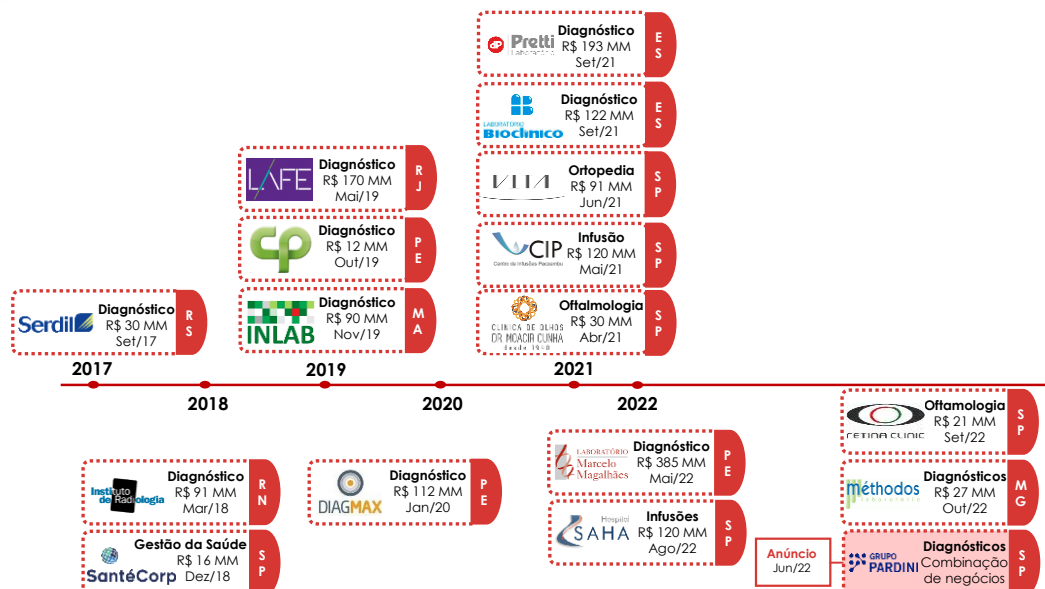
Pretti Laboratório
Diagnóstico
R$ 193 MM
Set/21
ES

Laboratório Biocínico
Diagnóstico
R$ 122 MM
Set/21
ES

LAFE
Diagnóstico
R$ 170 MM
Mai/19
RJ

VITA
Ortopedia
R$ 91 MM
Jun/21
SP

CP
Diagnóstico
R$ 12 MM
Out/19
PE

CIP Centro de Infusões Pacaembu
Infusão
R$ 120 MM
Mai/21
SP

Serdil
Diagnóstico
R$ 30 MM
Set/17
RS

INLAB
Diagnóstico
R$ 90 MM
Nov/19
MA

Clínica de Olhos Dr Moacir Cunha
Oftalmologia
R$ 30 MM
Abr/21
SP

2017
2018
2019
2020
2021
2022

Retina Clinic
Oftamologia
R$ 21 MM
Set/22
SP

Laboratório Marcelo Magalhães
Diagnóstico
R$ 385 MM
Mai/22
PE

Instituto de Radiologia
Diagnóstico
R$ 91 MM
Mar/18
RN

DIAGMAX
Diagnóstico
R$ 112 MM
Jan/20
PE

Méthodos
Diagnósticos
R$ 27 MM
Out/22
MG

Hospital SAHA
Infusões
R$ 120 MM
Ago/22
SP

SantéCorp
Gestão da Saúde
R$ 16 MM
Dez/18
SP

Anúncio
Jun/22

Grupo Pardini
Diagnósticos
Combinação de negócios
SP